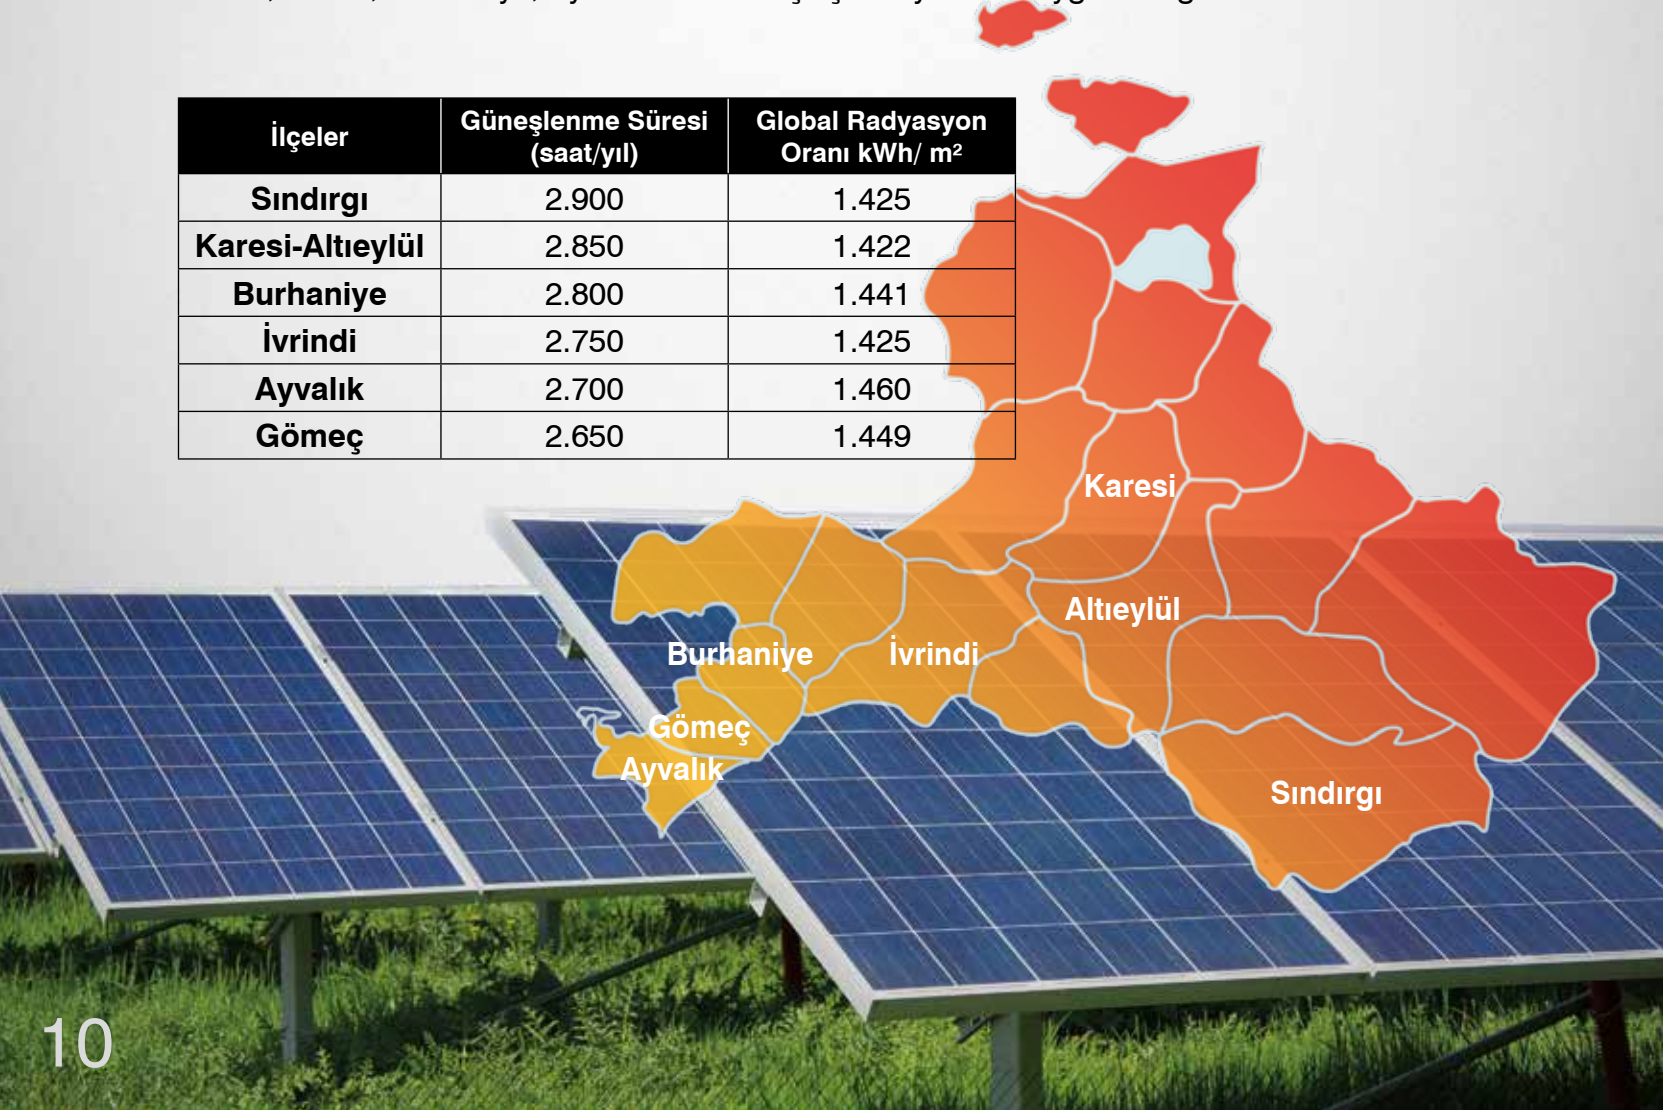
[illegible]

| İlçeler | Güneşlenme Süresi (saat/yıl) | Global Radyasyon Oranı kWh/ m² |
|---|---|---|
| Sındırgı | 2.900 | 1.425 |
| Karesi-Altıeylül | 2.850 | 1.422 |
| Burhaniye | 2.800 | 1.441 |
| İvrindi | 2.750 | 1.425 |
| Ayvalık | 2.700 | 1.460 |
| Gömeç | 2.650 | 1.449 |

Karesi
Altıeylül
Burhaniye
İvrindi
Gömeç
Ayvalık
Sındırgı

10